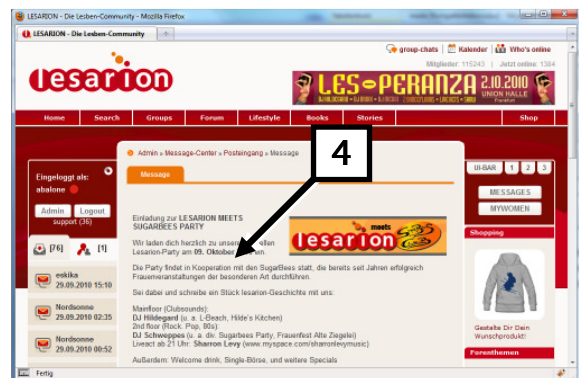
LESARION - Die Lesben-Community - Mozilla Firefox

LESARION - Die Lesben-Community

group-chats | Kalender | Who's online

Mitglieder: 115243 | Jetzt online: 1384

lesarion

LES PERANZA 2.10.2010 UNION HALLE Frankfurt

Home Search Groups Forum Lifestyle Books Stories Shop

Eingeloggt als: abalone

Admin Logout

support (36)

[76] [1]

eskika 29.09.2010 15:53

Nordsonne 29.09.2010 02:35

Nordsonne 29.09.2010 00:52

Admin » Message-Center » Posteingang » Message

Message

4

Einladung zur LESARION MEETS SUGARBEES PARTY

Wir laden dich herzlich zu unsere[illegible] Lesarion-Party am 09. Oktober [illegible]

lesarion meets SugarBees

Die Party findet in Kooperation mit den SugarBees statt, die bereits seit Jahren erfolgreich Frauenveranstaltungen der besonderen Art durchführen.

Sei dabei und schreibe ein Stück lesarion-Geschichte mit uns:

Mainfloor (Clubsounds):
DJ Hildegard (u. a. L-Beach, Hilde's Kitchen)
2nd floor (Rock, Pop, 80s):
DJ Schweppes (u. a. die Sugarbees Party, Frauenfest Alte Ziegelei)
Liveact ab 21 Uhr: Sharron Levy (www.myspace.com/sharronlevymusic)

Außerdem: Welcome drink, Single-Börse, und weitere Specials

UI-BAR 1 2 3

MESSAGES

MYWOMEN

Shopping

Gestalte Dir Dein Wunschprodukt!

Forenthemen

Fertig